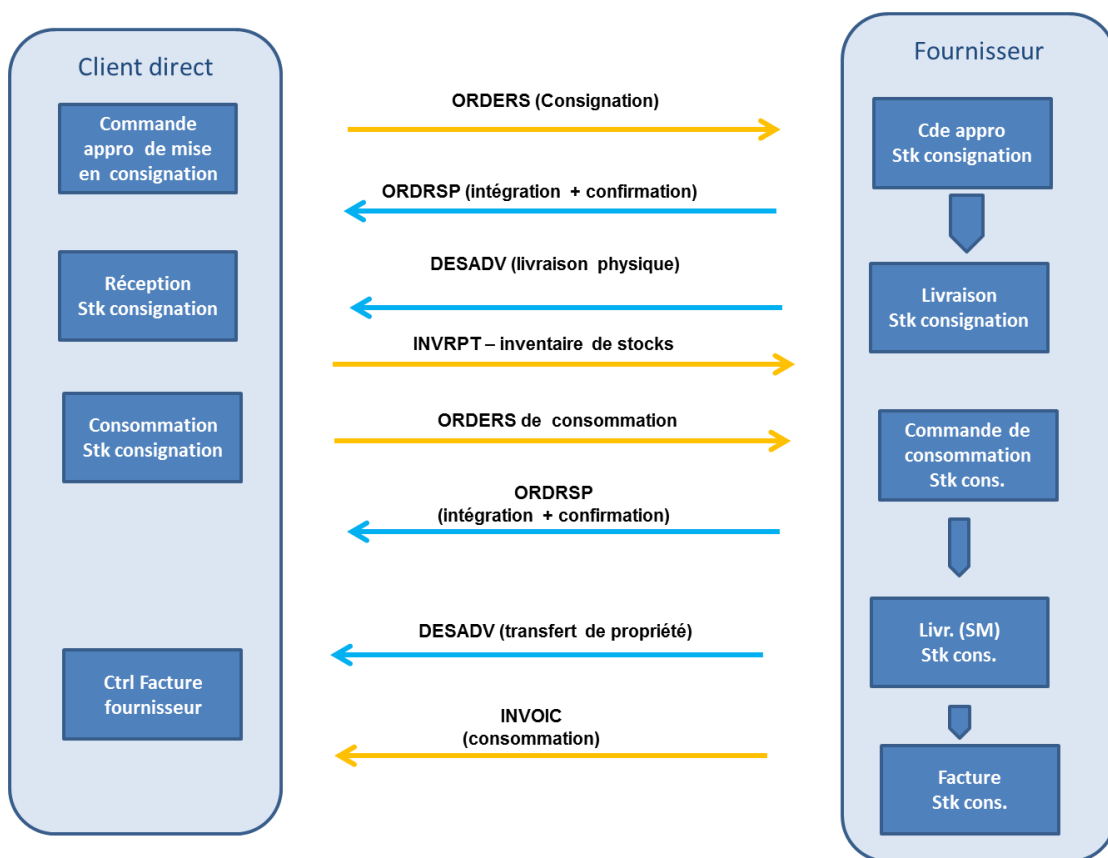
Client direct

Commande appro de mise en consignation

Réception Stk consignation

Consommation Stk consignation

Ctrl Facture fournisseur

ORDERS (Consignation)

ORDRSP (intégration + confirmation)

DESADV (livraison physique)

INVRPT – inventaire de stocks

ORDERS de consommation

ORDRSP (intégration + confirmation)

DESADV (transfert de propriété)

INVOIC (consommation)

Fournisseur

Cde appro Stk consignation

Livraison Stk consignation

Commande de consommation Stk cons.

Livr. (SM) Stk cons.

Facture Stk cons.